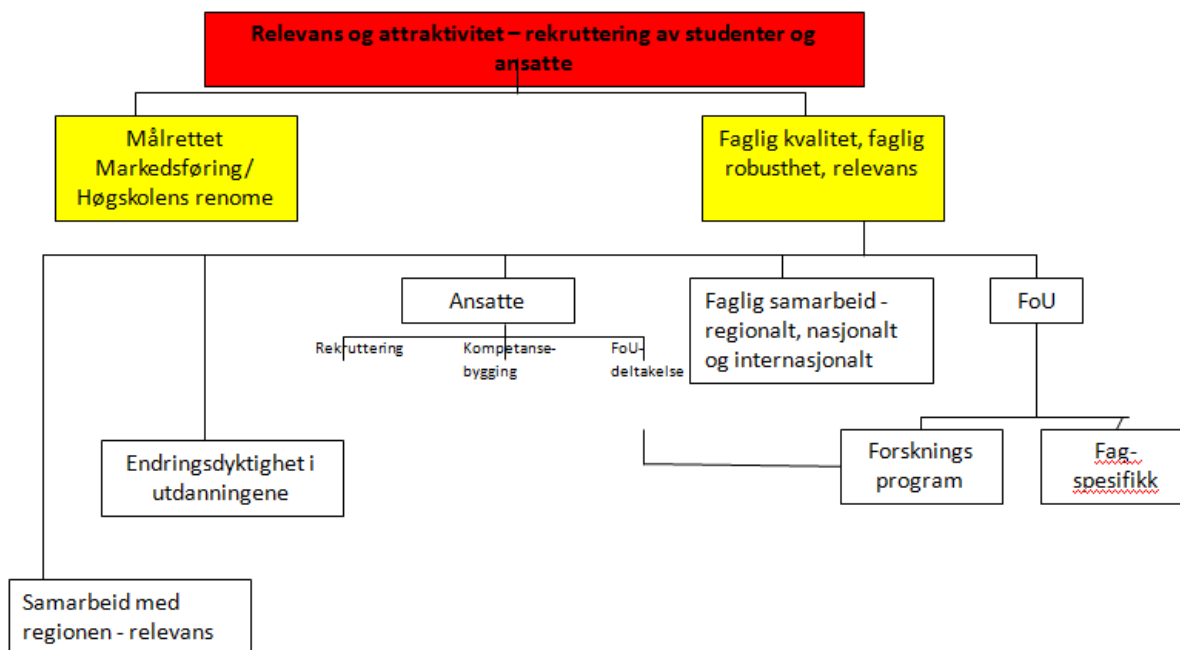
Relevans og attraktivitet – rekruttering av studenter og ansatte

Målrettet Markedsføring/ Høgskolens renome

Faglig kvalitet, faglig robusthet, relevans

Ansatte

Rekruttering

Kompetanse-bygging

FoU-deltakelse

Faglig samarbeid - regionalt, nasjonalt og internasjonalt

FoU

Endringsdyktighet i utdanningene

Forsknings program

Fag-spesifikk

Samarbeid med regionen - relevans